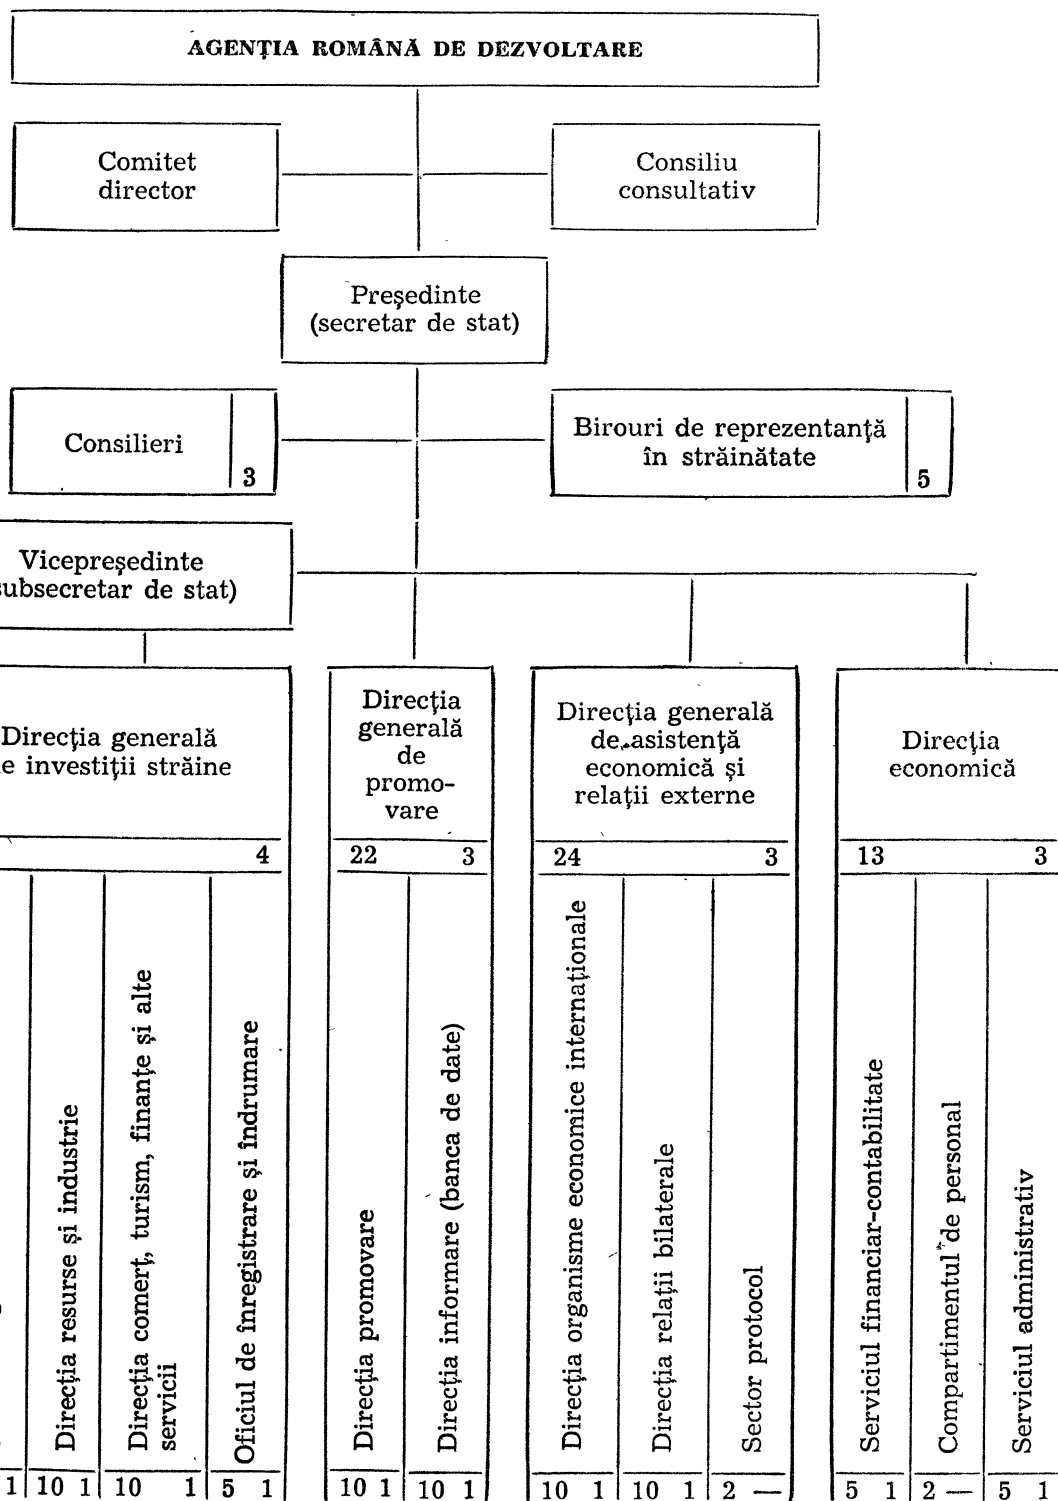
AGENȚIA ROMÂNĂ DE DEZVOLTARE

Comitet director

Consiliu consultativ

Preşedinte (secretar de stat)

Consilieri 3

Birouri de reprezentanță în străinătate 5

Vicepreşedinte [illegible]ubsecretar de stat)

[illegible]Direcţia generală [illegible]e investiţii străine

4

Direcţia resurse şi industrie 10 1

Direcţia comerţ, turism, finanţe şi alte servicii 10 1

Oficiul de înregistrare şi îndrumare 5 1

1

Direcţia generală de promovare

22 3

Direcţia promovare 10 1

Direcţia informare (banca de date) 10 1

Direcţia generală de asistenţă economică şi relaţii externe

24 3

Direcţia organisme economice internaţionale 10 1

Direcţia relaţii bilaterale 10 1

Sector protocol 2 —

Direcţia economică

13 3

Serviciul financiar-contabilitate 5 1

Compartimentul de personal 2 —

Serviciul administrativ 5 1